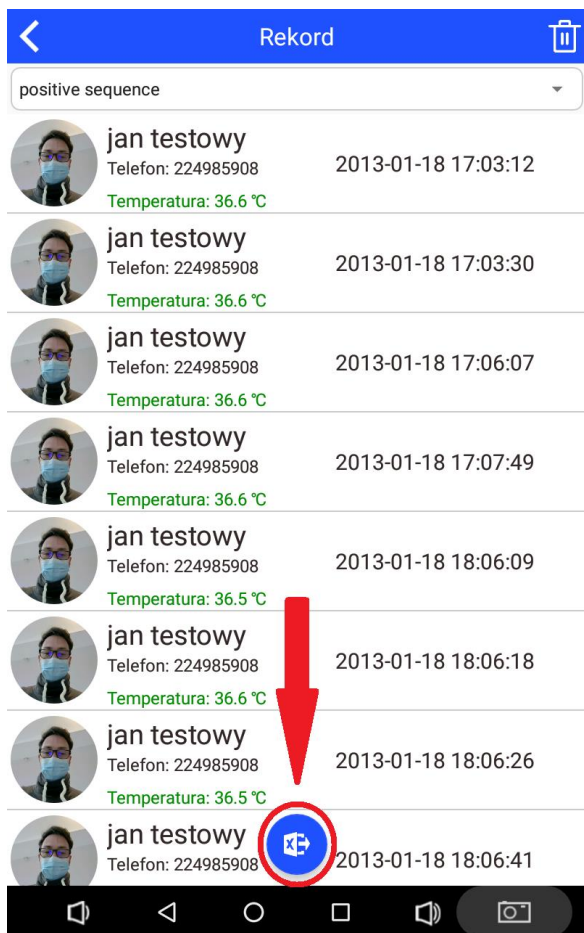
Rekord

positive sequence

jan testowy
Telefon: 224985908
Temperatura: 36.6 ℃
2013-01-18 17:03:12

jan testowy
Telefon: 224985908
Temperatura: 36.6 ℃
2013-01-18 17:03:30

jan testowy
Telefon: 224985908
Temperatura: 36.6 ℃
2013-01-18 17:06:07

jan testowy
Telefon: 224985908
Temperatura: 36.6 ℃
2013-01-18 17:07:49

jan testowy
Telefon: 224985908
Temperatura: 36.5 ℃
2013-01-18 18:06:09

jan testowy
Telefon: 224985908
Temperatura: 36.6 ℃
2013-01-18 18:06:18

jan testowy
Telefon: 224985908
Temperatura: 36.5 ℃
2013-01-18 18:06:26

jan testowy
Telefon: 224985908
2013-01-18 18:06:41